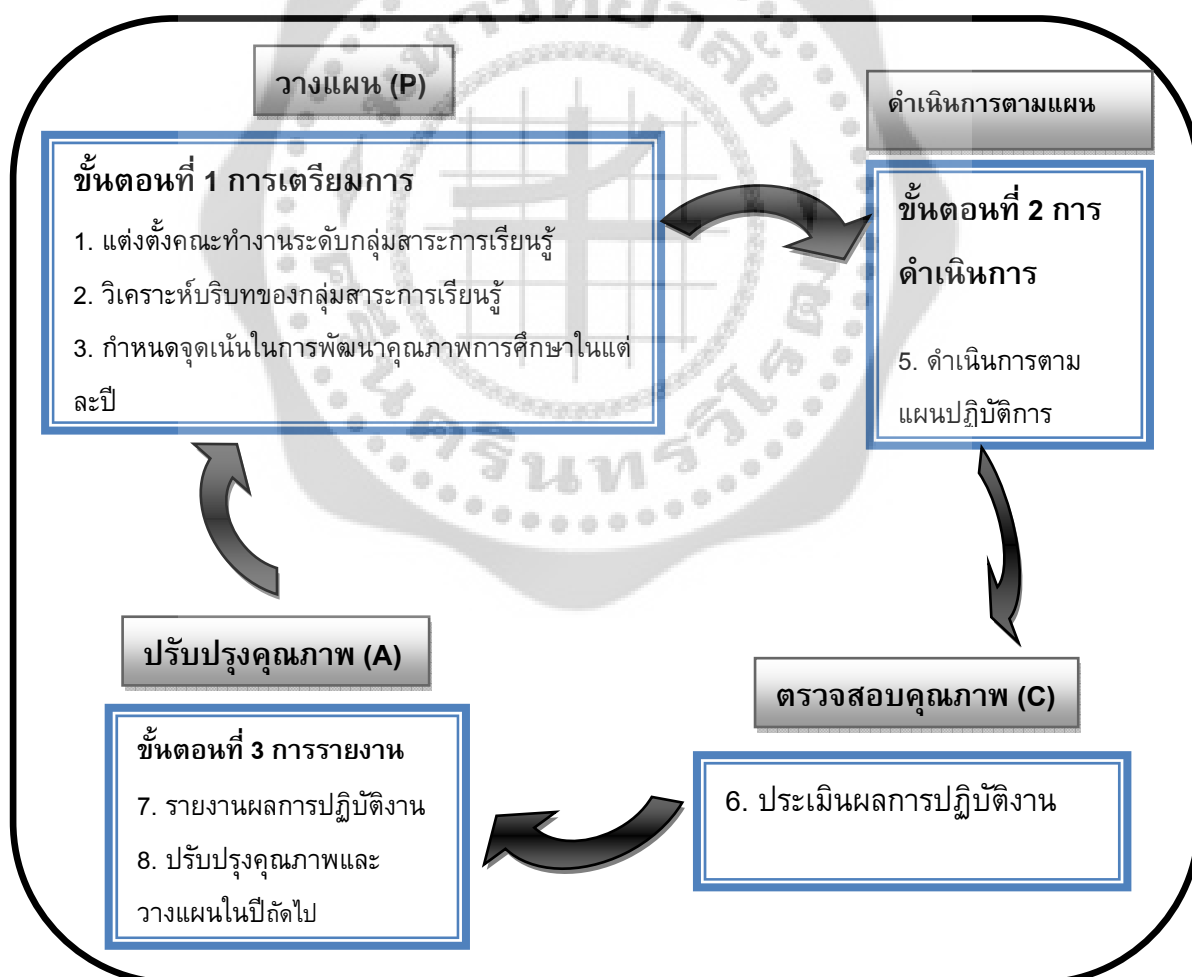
วางแผน (P)

ขั้นตอนที่ 1 การเตรียมการ

1. แต่งตั้งคณะทำงานระดับกลุ่มสาระการเรียนรู้

2. วิเคราะห์บริบทของกลุ่มสาระการเรียนรู้

3. กำหนดจุดเน้นในการพัฒนาคุณภาพการศึกษาในแต่ละปี

ดำเนินการตามแผน

ขั้นตอนที่ 2 การดำเนินการ

5. ดำเนินการตามแผนปฏิบัติการ

ตรวจสอบคุณภาพ (C)

6. ประเมินผลการปฏิบัติงาน

ปรับปรุงคุณภาพ (A)

ขั้นตอนที่ 3 การรายงาน

7. รายงานผลการปฏิบัติงาน

8. ปรับปรุงคุณภาพและวางแผนในปีถัดไป